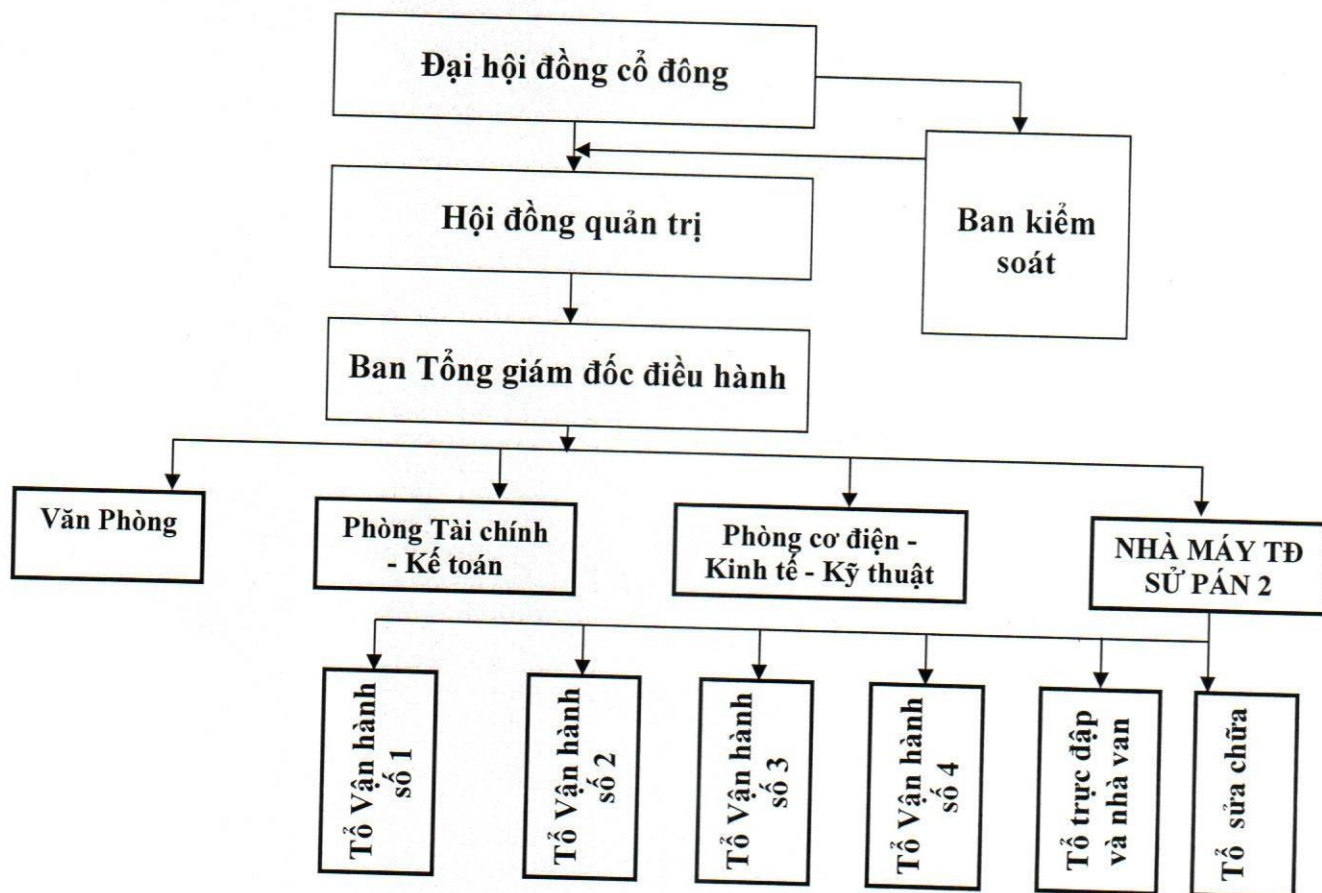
Đại hội đồng cổ đông

Hội đồng quản trị

Ban kiểm soát

Ban Tổng giám đốc điều hành

Văn Phòng

Phòng Tài chính - Kế toán

Phòng cơ điện - Kinh tế - Kỹ thuật

NHÀ MÁY TĐ SỬ PÁN 2

Tổ Vận hành số 1

Tổ Vận hành số 2

Tổ Vận hành số 3

Tổ Vận hành số 4

Tổ trực đập và nhà van

Tổ sửa chữa